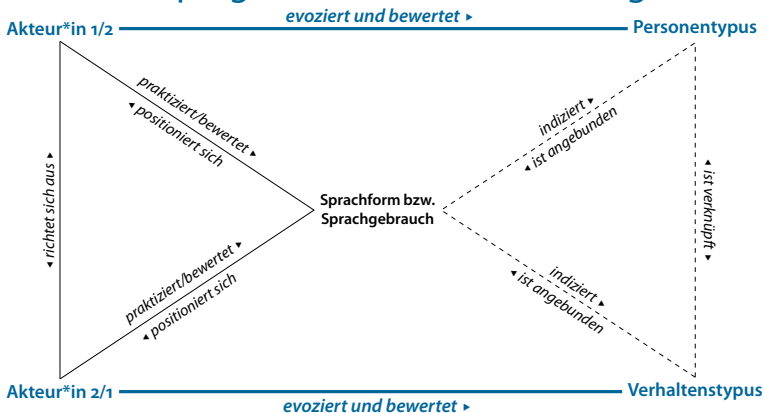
Akteur*in 1/2

evoziert und bewertet ▸

Personentypus

praktiziert/bewertet ▸
◂ positioniert sich

◂ richtet sich aus ▸

Sprachform bzw. Sprachgebrauch

indiziert ▸
◂ ist angebunden

◂ ist verknüpft ▸

praktiziert/bewertet ▸
◂ positioniert sich

indiziert ▸
◂ ist angebunden

Akteur*in 2/1

Verhaltenstypus

evoziert und bewertet ▸